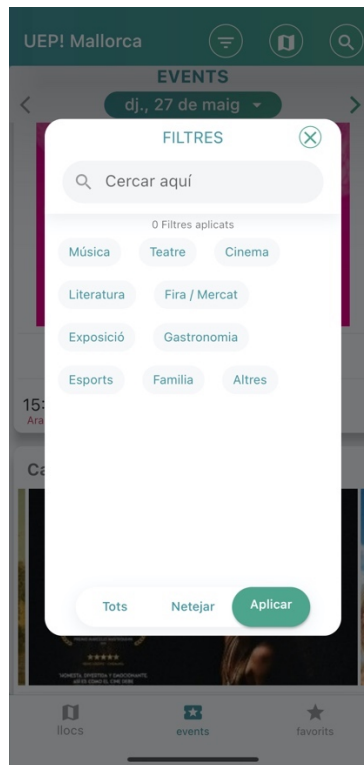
UEP! Mallorca

EVENTS

dj., 27 de maig

FILTRES

Cercar aquí

0 Filtres aplicats

Música
Teatre
Cinema
Literatura
Fira / Mercat
Exposició
Gastronomia
Esports
Familia
Altres

15:
Ara

Ca

Tots
Netejar
Aplicar

llocs
events
favorits